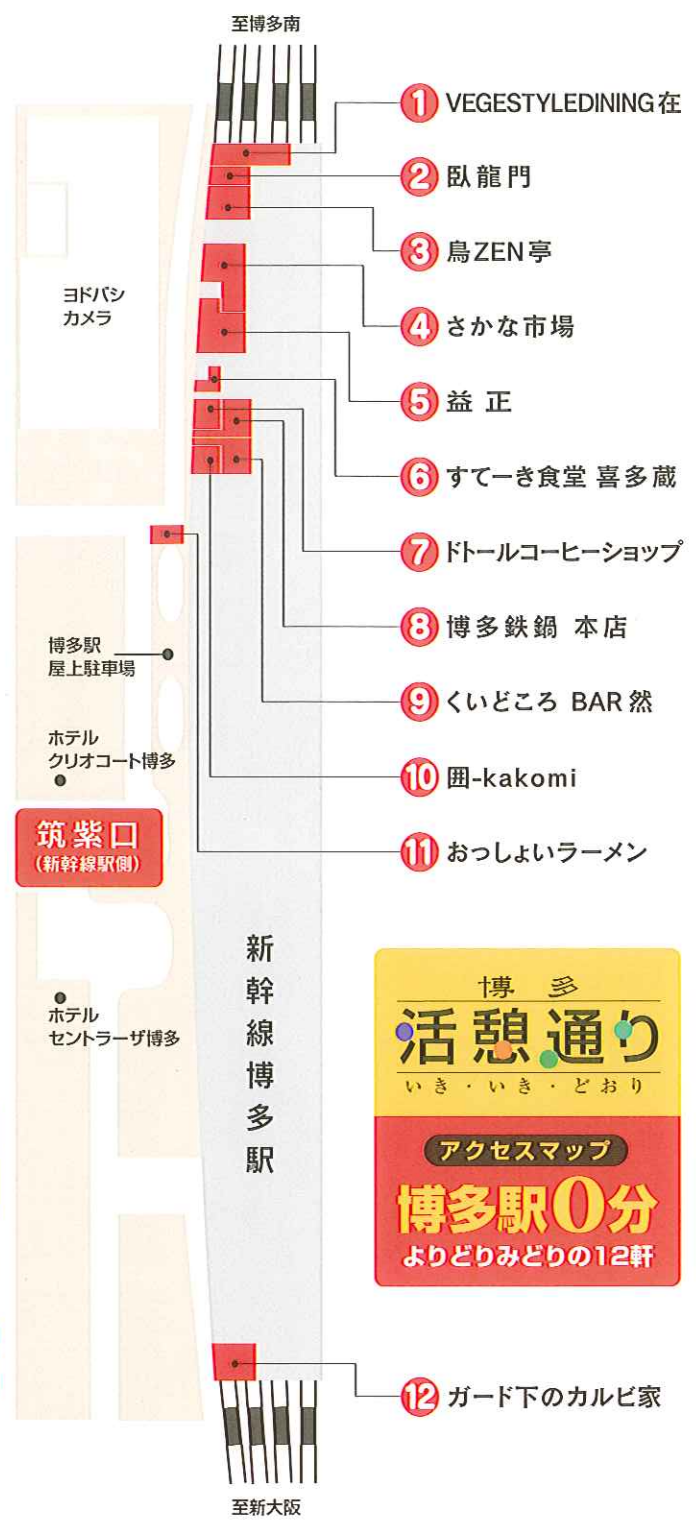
至博多南

1 VEGESTYLEDINING 在
2 臥龍門
3 鳥ZEN亭
4 さかな市場
5 益 正
6 すてーき食堂 喜多蔵
7 ドトールコーヒーショップ
8 博多鉄鍋 本店
9 くいどころ BAR 然
10 囲-kakomi
11 おっしょいラーメン

ヨドバシカメラ

博多駅屋上駐車場

ホテルクリオコート博多

筑紫口
(新幹線駅側)

ホテルセントラーザ博多

新幹線博多駅

博多
活憩通り
いき・いき・どおり

アクセスマップ
博多駅0分
よりどりみどりの12軒

12 ガード下のカルビ家

至新大阪